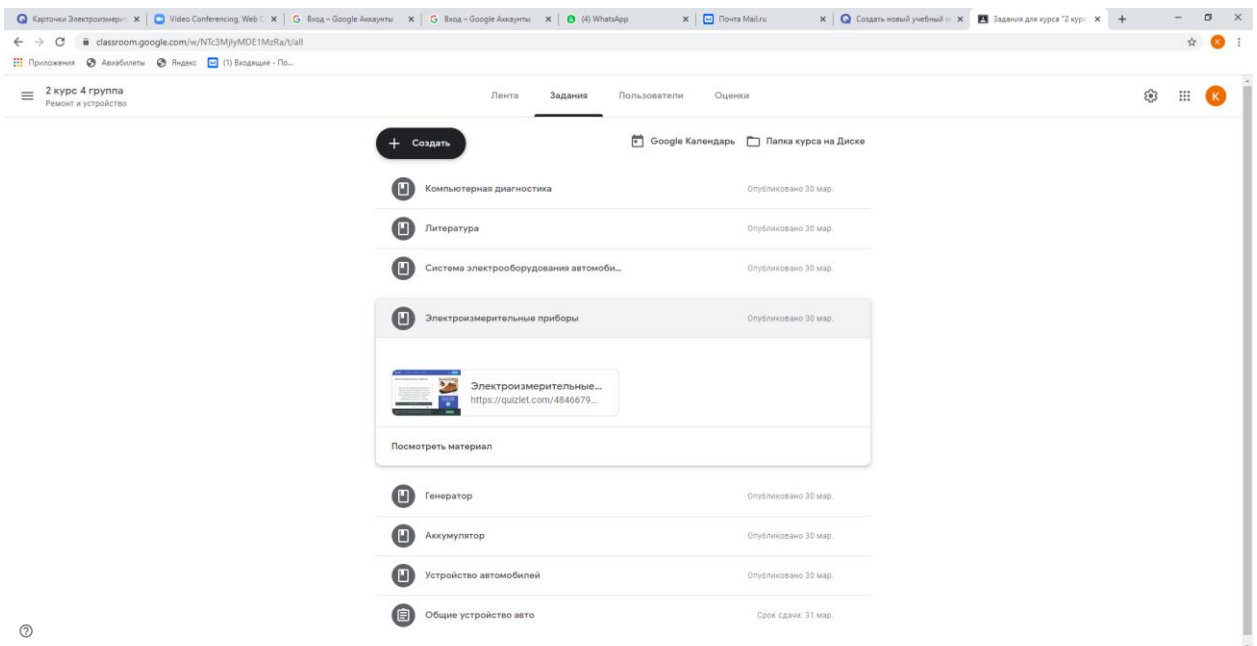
Карточки Электроизмери | Video Conferencing, Web | Вход – Google Аккаунты | Вход – Google Аккаунты | (4) WhatsApp | Почта Mail.ru | Создать новый учебный | Задания для курса "2 курс

classroom.google.com/w/NTc3MjlyMDE1MzRa/t/all

Приложения | Авиабилеты | Яндекс | (1) Входящие - По...

2 курс 4 группа
Ремонт и устройство

Лента | Задания | Пользователи | Оценки

K

+ Создать

Google Календарь | Папка курса на Диске

Компьютерная диагностика | Опубликовано 30 мар.

Литература | Опубликовано 30 мар.

Система электрооборудования автомоби... | Опубликовано 30 мар.

Электроизмерительные приборы | Опубликовано 30 мар.

Электроизмерительные...
https://quizlet.com/4846679...

Посмотреть материал

Генератор | Опубликовано 30 мар.

Аккумулятор | Опубликовано 30 мар.

Устройство автомобилей | Опубликовано 30 мар.

Общие устройство авто | Срок сдачи: 31 мар.